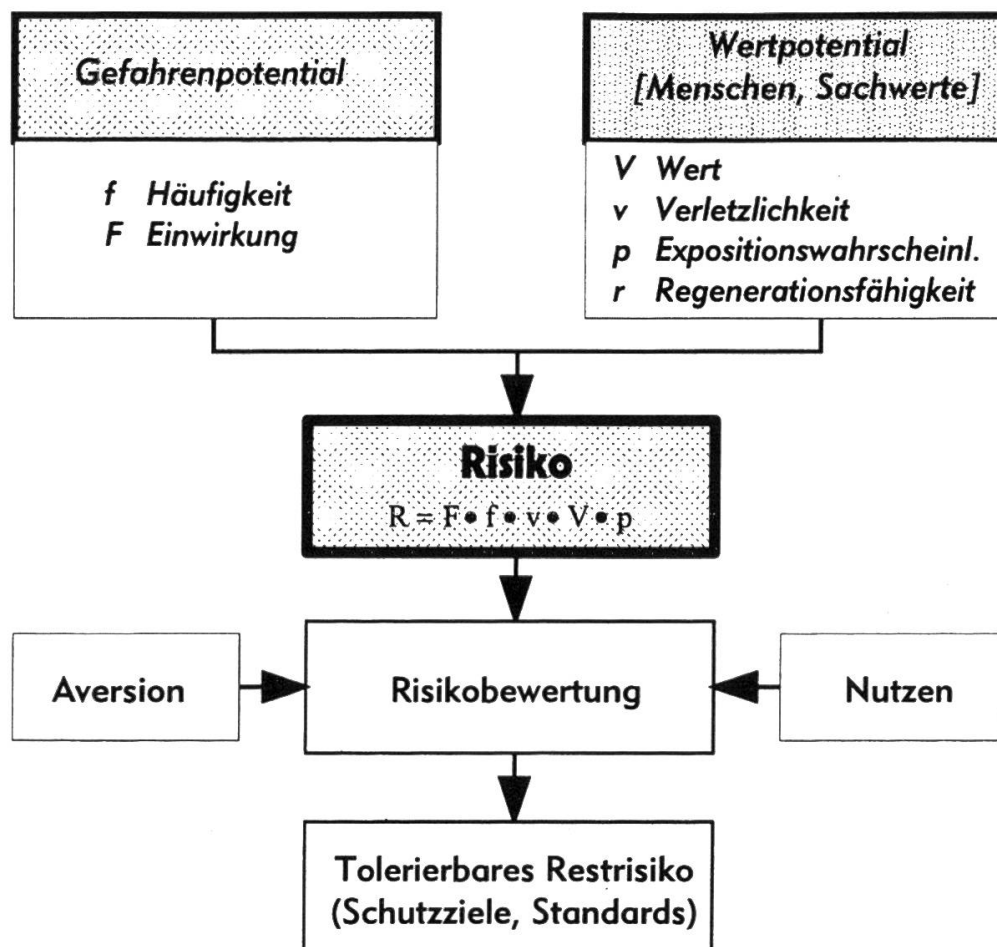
Gefahrenpotential

f Häufigkeit
F Einwirkung

Wertpotential
[Menschen, Sachwerte]

V Wert
v Verletzlichkeit
p Expositionswahrscheinl.
r Regenerationsfähigkeit

Risiko
$R = F \bullet f \bullet v \bullet V \bullet p$

Aversion

Risikobewertung

Nutzen

Tolerierbares Restrisiko
(Schutzziele, Standards)